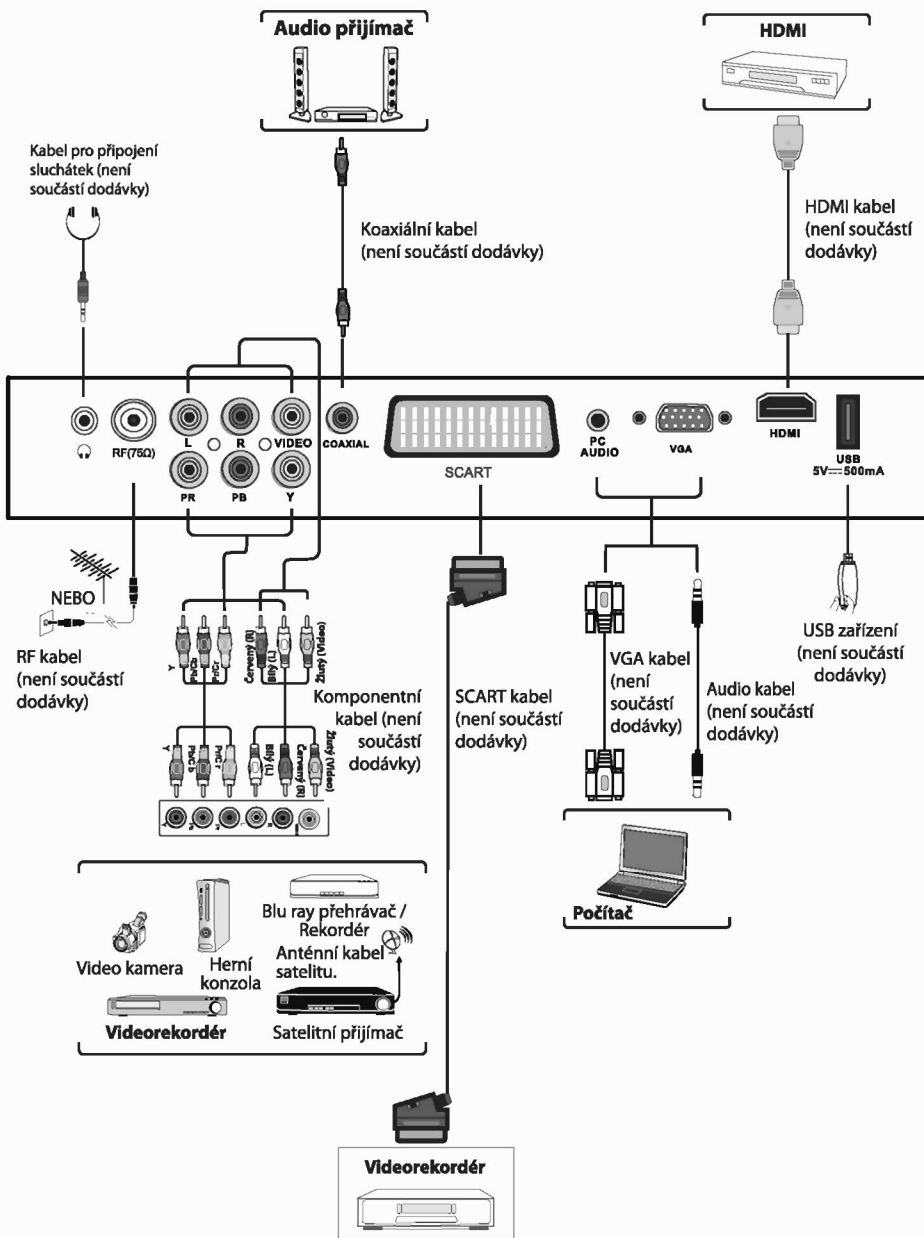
Audio přijímač

HDMI

Kabel pro připojení sluchátek (není součástí dodávky)

Koaxiální kabel (není součástí dodávky)

HDMI kabel (není součástí dodávky)

RF(75Ω)

L

R

VIDEO

COAXIAL

PR

PB

Y

SCART

PC AUDIO

VGA

HDMI

USB 5V⎓500mA

NEBO

RF kabel (není součástí dodávky)

Y

PbCb

PrCr

Červený (R)

Bílý (L)

Žlutý (Video)

Komponentní kabel (není součástí dodávky)

Y

PbCb

PrCr

Bílý (L)

Červený (R)

Žlutý (Video)

SCART kabel (není součástí dodávky)

VGA kabel (není součástí dodávky)

Audio kabel (není součástí dodávky)

USB zařízení (není součástí dodávky)

Blu ray přehrávač / Rekordér

Anténní kabel satelitu.

Video kamera

Herní konzola

Videorekordér

Satelitní přijímač

Počítač

Videorekordér